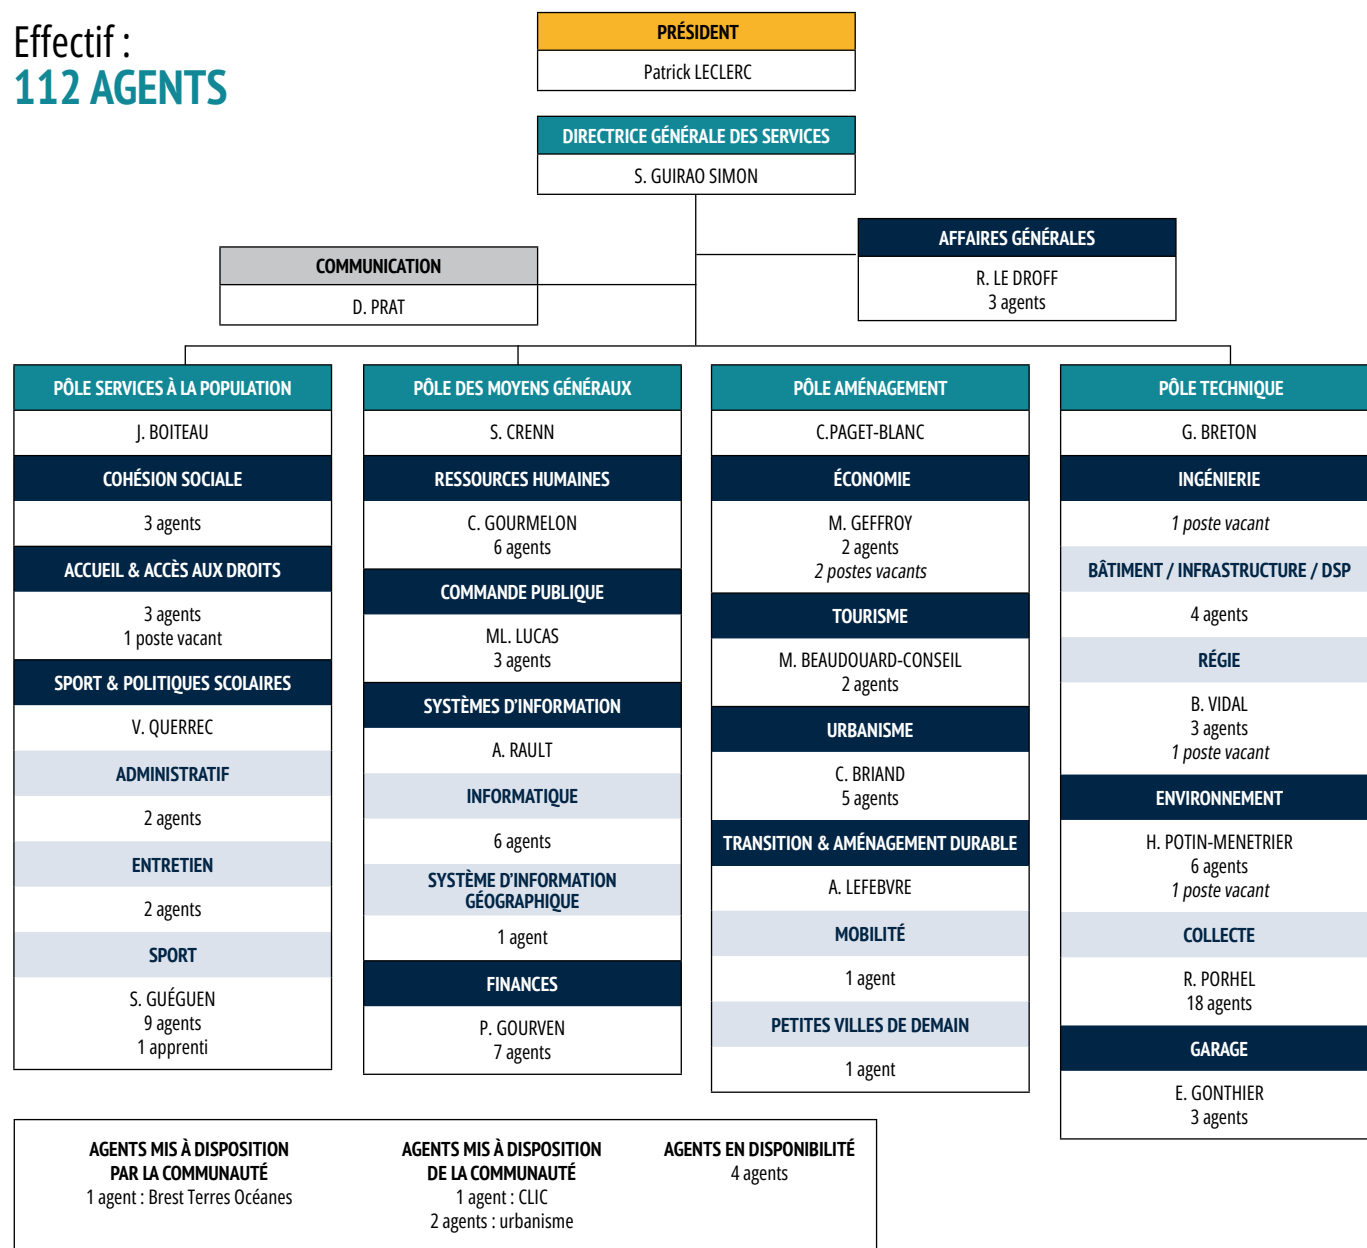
Effectif :
112 AGENTS

PRÉSIDENT
Patrick LECLERC

DIRECTRICE GÉNÉRALE DES SERVICES
S. GUIRAO SIMON

COMMUNICATION
D. PRAT

AFFAIRES GÉNÉRALES
R. LE DROFF
3 agents

PÔLE SERVICES À LA POPULATION
J. BOITEAU
COHÉSION SOCIALE
3 agents
ACCUEIL & ACCÈS AUX DROITS
3 agents
1 poste vacant
SPORT & POLITIQUES SCOLAIRES
V. QUERREC
ADMINISTRATIF
2 agents
ENTRETIEN
2 agents
SPORT
S. GUÉGUEN
9 agents
1 apprenti

PÔLE DES MOYENS GÉNÉRAUX
S. CRENN
RESSOURCES HUMAINES
C. GOURMELON
6 agents
COMMANDE PUBLIQUE
ML. LUCAS
3 agents
SYSTÈMES D'INFORMATION
A. RAULT
INFORMATIQUE
6 agents
SYSTÈME D'INFORMATION GÉOGRAPHIQUE
1 agent
FINANCES
P. GOURVEN
7 agents

PÔLE AMÉNAGEMENT
C.PAGET-BLANC
ÉCONOMIE
M. GEFFROY
2 agents
2 postes vacants
TOURISME
M. BEAUDOUARD-CONSEIL
2 agents
URBANISME
C. BRIAND
5 agents
TRANSITION & AMÉNAGEMENT DURABLE
A. LEFEBVRE
MOBILITÉ
1 agent
PETITES VILLES DE DEMAIN
1 agent

PÔLE TECHNIQUE
G. BRETON
INGÉNIERIE
1 poste vacant
BÂTIMENT / INFRASTRUCTURE / DSP
4 agents
RÉGIE
B. VIDAL
3 agents
1 poste vacant
ENVIRONNEMENT
H. POTIN-MENETRIER
6 agents
1 poste vacant
COLLECTE
R. PORHEL
18 agents
GARAGE
E. GONTHIER
3 agents

AGENTS MIS À DISPOSITION PAR LA COMMUNAUTÉ
1 agent : Brest Terres Océanes

AGENTS MIS À DISPOSITION DE LA COMMUNAUTÉ
1 agent : CLIC
2 agents : urbanisme

AGENTS EN DISPONIBILITÉ
4 agents